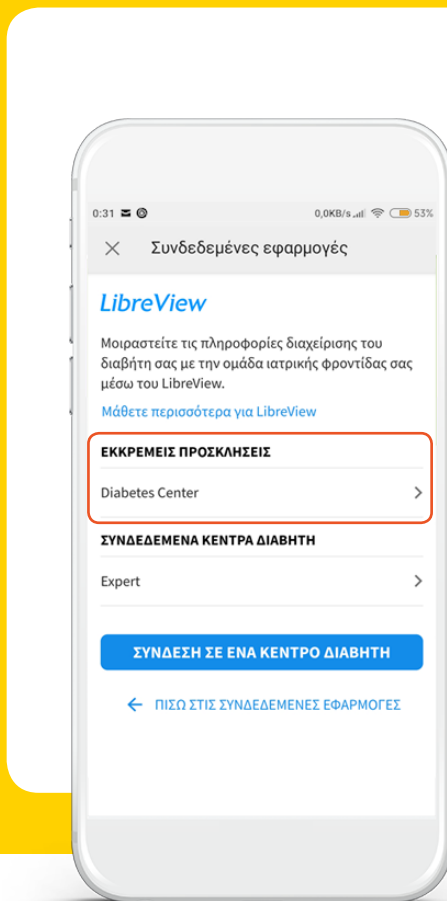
0:31 0,0KB/s 53%

Συνδεδεμένες εφαρμογές

LibreView

Μοιραστείτε τις πληροφορίες διαχείρισης του διαβήτη σας με την ομάδα ιατρικής φροντίδας σας μέσω του LibreView.

Μάθετε περισσότερα για LibreView

ΕΚΚΡΕΜΕΙΣ ΠΡΟΣΚΛΗΣΕΙΣ

Diabetes Center

ΣΥΝΔΕΔΕΜΕΝΑ ΚΕΝΤΡΑ ΔΙΑΒΗΤΗ

Expert

ΣΥΝΔΕΣΗ ΣΕ ΕΝΑ ΚΕΝΤΡΟ ΔΙΑΒΗΤΗ

ΠΙΣΩ ΣΤΙΣ ΣΥΝΔΕΔΕΜΕΝΕΣ ΕΦΑΡΜΟΓΕΣ